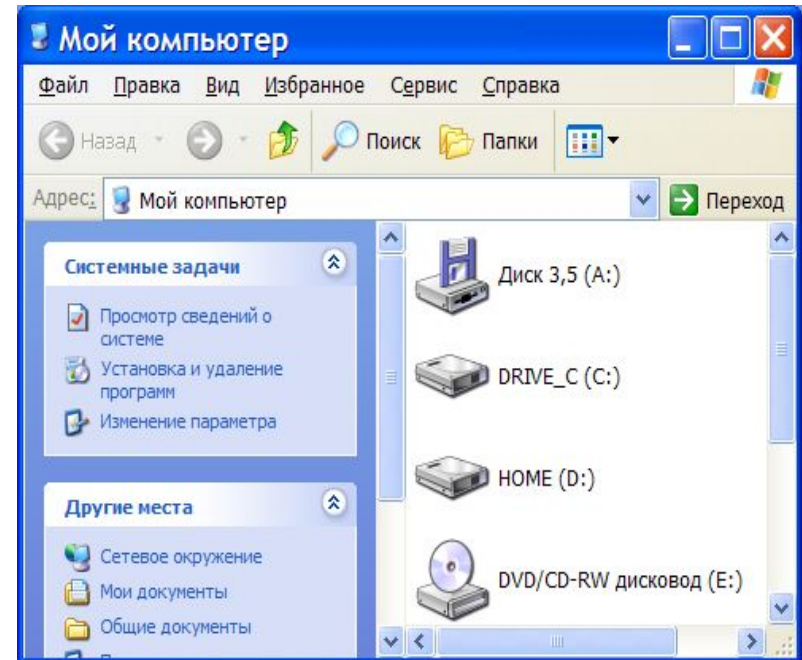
Мой компьютер

Файл Правка Вид Избранное Сервис Справка

Назад Поиск Папки

Адрес: Мой компьютер Переход

Системные задачи

Просмотр сведений о системе

Установка и удаление программ

Изменение параметра

Другие места

Сетевое окружение

Мои документы

Общие документы

Диск 3,5 (A:)

DRIVE_C (C:)

HOME (D:)

DVD/CD-RW дисковод (E:)